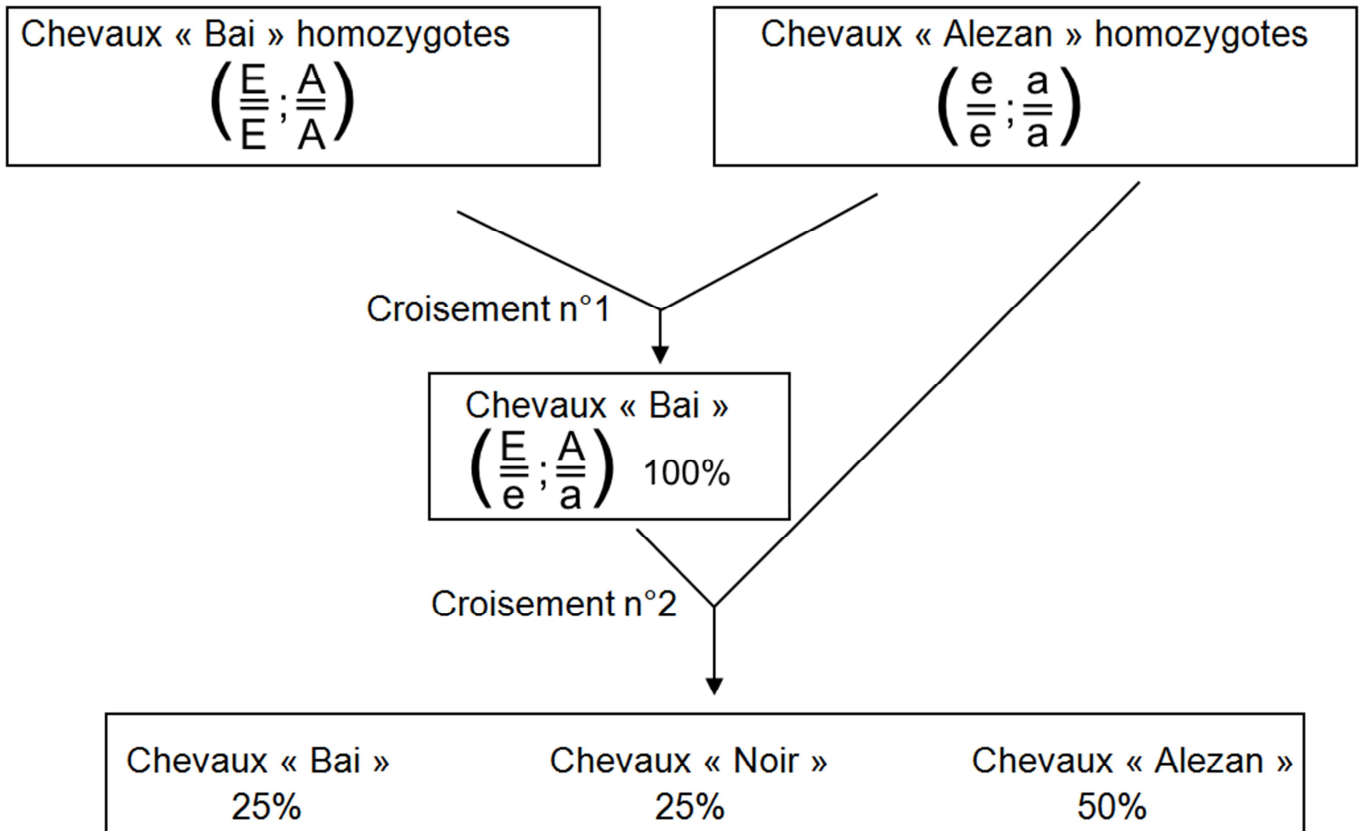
Chevaux « Bai » homozygotes
$\left(\frac{E}{E} ; \frac{A}{A}\right)$

Chevaux « Alezan » homozygotes
$\left(\frac{e}{e} ; \frac{a}{a}\right)$

Croisement n°1

Chevaux « Bai »
$\left(\frac{E}{e} ; \frac{A}{a}\right)$ 100%

Croisement n°2

| Chevaux « Bai » | Chevaux « Noir » | Chevaux « Alezan » |
|---|---|---|
| 25% | 25% | 50% |